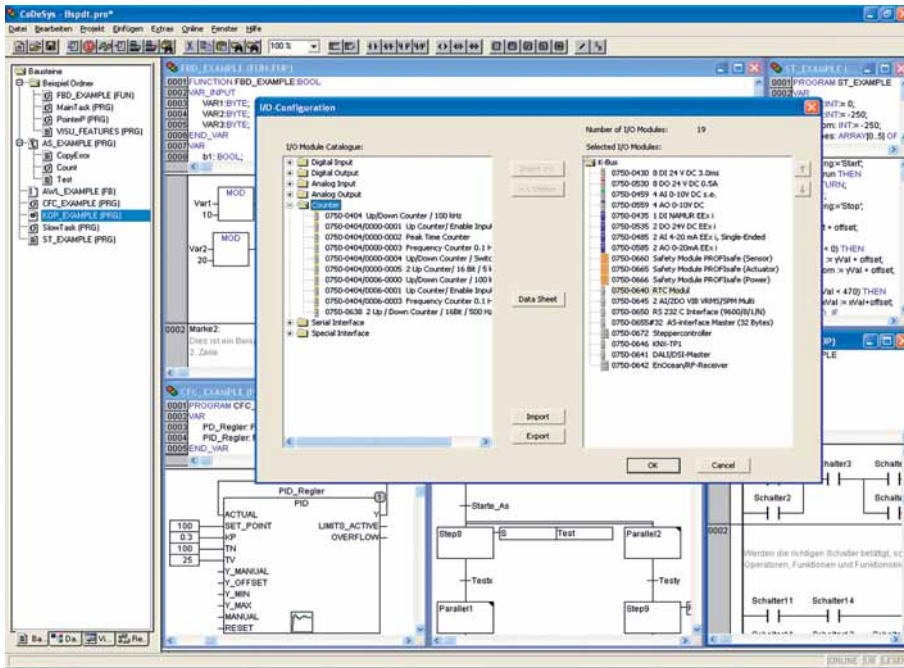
CoDeSys - Bspdt.pro*

Datei Bearbeiten Projekt Einfügen Extras Online Fenster Hilfe

100 %

Bausteine
Beispiel Ordner
FBD_EXAMPLE (FUN)
MainTask (PRG)
PointerP (PRG)
VISU_FEATURES (PRG)
AS_EXAMPLE (PRG)
CopyError
Count
Test
AWL_EXAMPLE (FB)
CFC_EXAMPLE (PRG)
KOP_EXAMPLE (PRG)
SlowTask (PRG)
ST_EXAMPLE (PRG)

FBD_EXAMPLE (FUN-FUP)
0001 FUNCTION FBD_EXAMPLE:BOOL
0002 VAR_INPUT
0003 VAR1:BYTE;
0004 VAR2:BYTE;
0005 VAR3:BYTE;
0006 END_VAR
0007 VAR
0008 b1: BOOL;

Var1
10
MOD
Var2
20
MOD

0002 Marke2:
Dies ist ein Beisp
2. Zeile

ST_EXAMPLE (
0001 PROGRAM ST_EXAMPLE
0002 VAR
INT:= 0;
INT:= -250;
om: INT:= -250;
es: ARRAY[0..5] OF
ng:='Start';
run THEN
URN;
ng:='Stop';
:= offset;
< 0) THEN
:= yVal + offset;
om := yVal + offset;
Val < 470) THEN
Val := xVal+offset;
D_IF

I/O-Configuration

I/O Module Catalogue:
Digital Input
Digital Output
Analog Input
Analog Output
Counter
0750-0404 Up/Down Counter / 100 kHz
0750-0404/0000-0001 Up Counter/ Enable Input
0750-0404/0000-0002 Peak Time Counter
0750-0404/0000-0003 Frequency Counter 0.1 H
0750-0404/0000-0004 Up/Down Counter / Switc
0750-0404/0000-0005 2 Up Counter/ 16 Bit / 5 k
0750-0404/0006-0000 Up/Down Counter / 100 k
0750-0404/0006-0001 Up Counter/ Enable Input
0750-0404/0006-0003 Frequency Counter 0.1 H
0750-0638 2 Up / Down Counter / 16Bit / 500 Hz
Serial Interface
Special Interface

Insert >>
<< Delete
Data Sheet
Import
Export

Number of I/O Modules: 19
Selected I/O Modules:
K-Bus
0750-0430 8 DI 24 V DC 3.0ms
0750-0530 8 DO 24 V DC 0.5A
0750-0459 4 AI 0-10V DC s.e.
0750-0559 4 AO 0-10V DC
0750-0435 1 DI NAMUR EEx i
0750-0535 2 DO 24V DC EEx i
0750-0485 2 AI 4-20 mA EEx i, Single-Ended
0750-0585 2 AO 0-20mA EEx i
0750-0660 Safety Module PROFIsafe (Sensor)
0750-0665 Safety Module PROFIsafe (Actuator)
0750-0666 Safety Module PROFIsafe (Power)
0750-0640 RTC Modul
0750-0645 2 AI/2DO VIB VRMS/SPM Multi
0750-0650 RS 232 C Interface (9600/8/1/N)
0750-0655#32 AS-interface Master (32 Bytes)
0750-0672 Steppercontroller
0750-0646 KNX-TP1
0750-0641 DALI/DSI-Master
0750-0642 EnOcean/RF-Receiver

OK
Cancel

CFC_EXAMPLE (
0001 PROGRAM CFC_
0002 VAR
0003 PD_Regler:
0004 PID_Regler:
0005 END_VAR

PID_Regler
PID
ACTUAL
SET_POINT
KP
TN
TV
Y_MANUAL
Y_OFFSET
Y_MIN
Y_MAX
MANUAL
RESET
Y
LIMITS_ACTIVE
OVERFLOW
100
0.3
100
25

Starte_As
Step8
S
Test
Parallel2
Teste
Testy
Parallel1
Step9

P)
PLE
Schalter3
Schalt
Schalter2
Schalt
0002
Werden die richtigen Schalter betätigt, sc
Operatoren, Funktionen und Funktionsb
Schalter11
Schalter14

Ba... Da... Vi... Re...
ONLINE OV LESEN